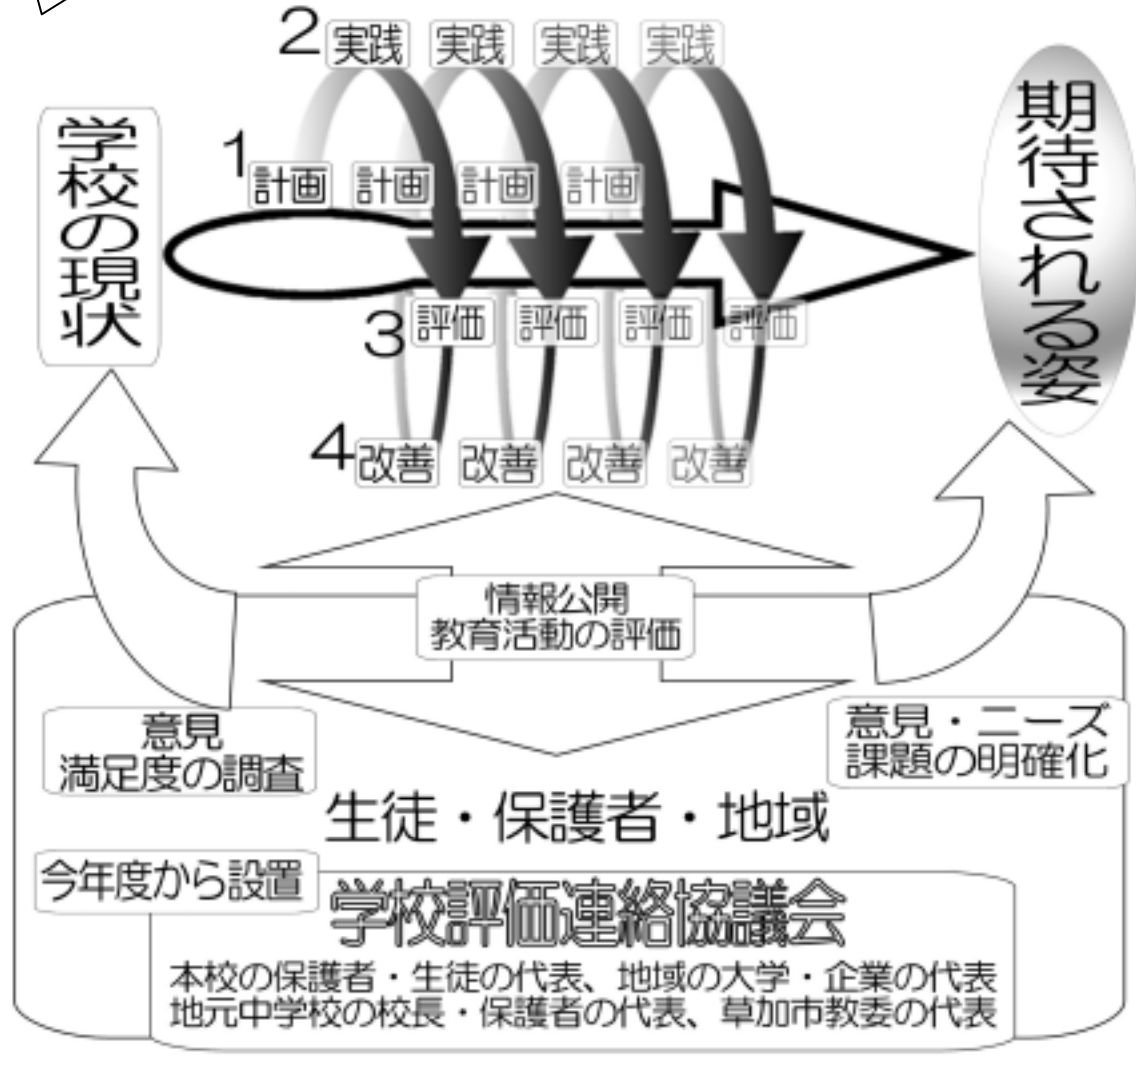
学校の現状

2 実践 実践 実践 実践

1 計画 計画 計画 計画

3 評価 評価 評価 評価

4 改善 改善 改善 改善

期待される姿

情報公開
教育活動の評価

意見
満足度の調査

意見・ニーズ
課題の明確化

生徒・保護者・地域

今年度から設置

学校評価連絡協議会

本校の保護者・生徒の代表、地域の大学・企業の代表
地元中学校の校長・保護者の代表、草加市教委の代表